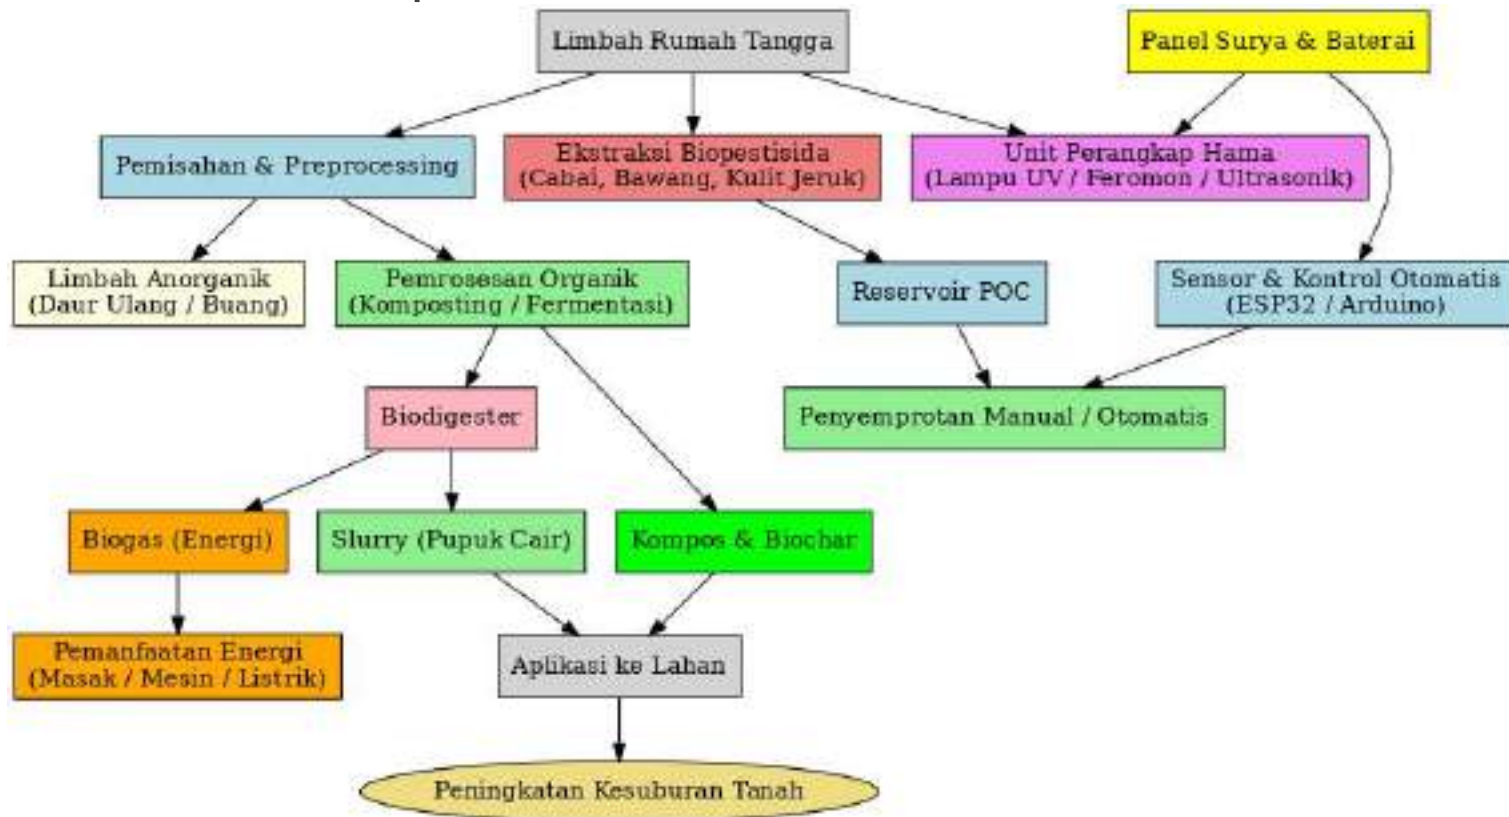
Limbah Rumah Tangga

Panel Surya & Baterai

Pemisahan & Preprocessing

Ekstraksi Biopestisida (Cabai, Bawang, Kulit Jeruk)

Unit Perangkap Hama (Lampu UV / Feromon / Ultrasonik)

Limbah Anorganik (Daur Ulang / Buang)

Pemrosesan Organik (Komposting / Fermentasi)

Reservoir POC

Sensor & Kontrol Otomatis (ESP32 / Arduino)

Biodigester

Penyemprotan Manual / Otomatis

Biogas (Energi)

Slurry (Pupuk Cair)

Kompos & Biochar

Pemanfaatan Energi (Masak / Mesin / Listrik)

Aplikasi ke Lahan

Peningkatan Kesuburan Tanah